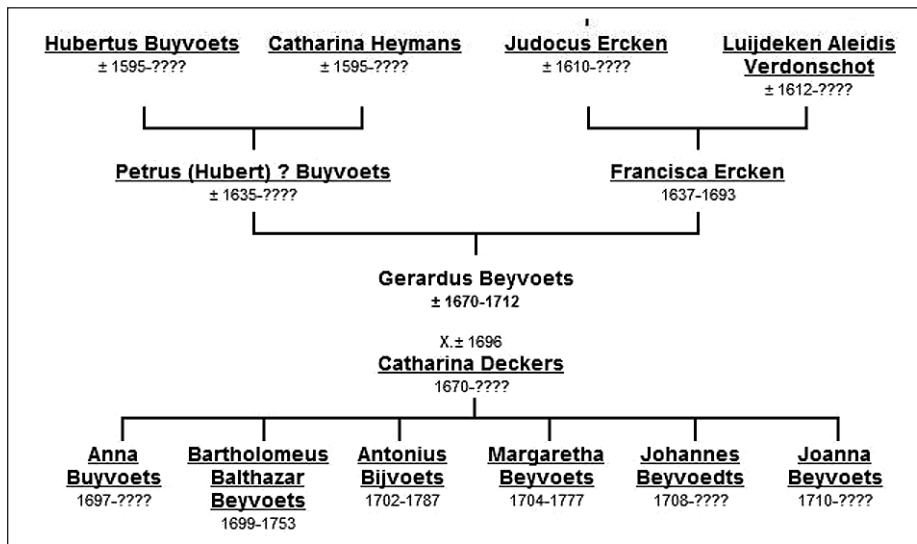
Hubertus Buyvoets
± 1595-????

Catharina Heymans
± 1595-????

Judocus Ercken
± 1610-????

Luijdeken Aleidis Verdonschot
± 1612-????

Petrus (Hubert) ? Buyvoets
± 1635-????

Francisca Ercken
1637-1693

Gerardus Beyvoets
± 1670-1712

X.± 1696
Catharina Deckers
1670-????

Anna Buyvoets
1697-????

Bartholomeus Balthazar Beyvoets
1699-1753

Antonius Bijvoets
1702-1787

Margaretha Beyvoets
1704-1777

Johannes Beyvoedts
1708-????

Joanna Beyvoets
1710-????